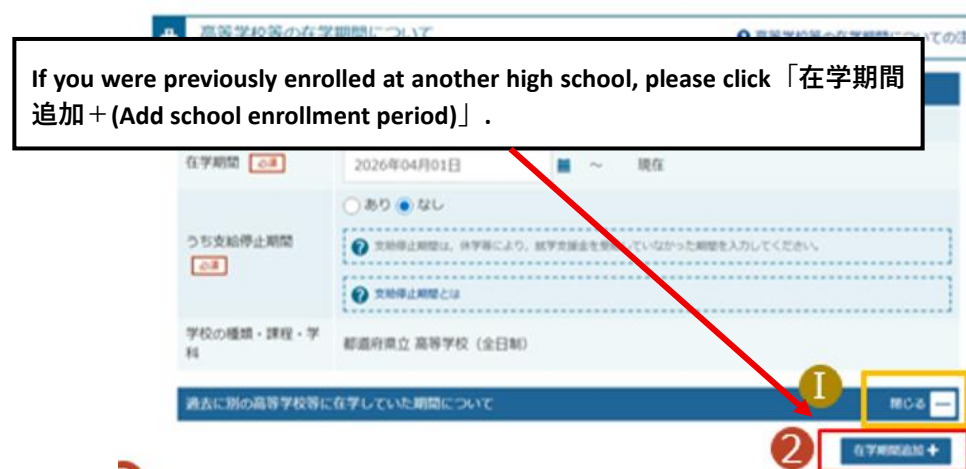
高等学校等の在学期間について

高等学校等の在学期間についての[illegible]

If you were previously enrolled at another high school, please click「在学期間追加＋(Add school enrollment period)」.

在学期間 必須 2026年04月01日 ～ 現在

うち支給停止期間 必須

ありなし

支給停止期間は、休学等により、就学支援金を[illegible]していなかった期間を入力してください。

支給停止期間とは

学校の種類・課程・学科 都道府県立 高等学校（全日制）

過去に別の高等学校等に在学していた期間について

I

閉じる —

2

在学期間追加＋